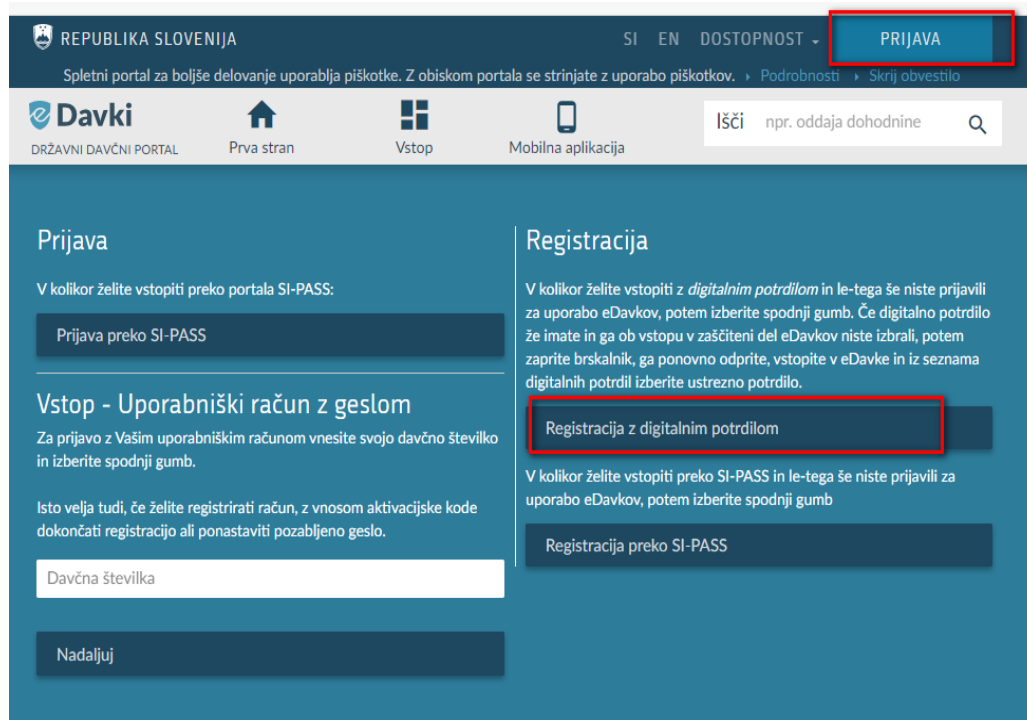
REPUBLIKA SLOVENIJA SI EN DOSTOPNOST PRIJAVA

Spletni portal za boljše delovanje uporablja piškotke. Z obiskom portala se strinjate z uporabo piškotkov. Podrobnosti Skrij obvestilo

eDavki
DRŽAVNI DAVČNI PORTAL

Prva stran

Vstop

Mobilna aplikacija

Išči npr. oddaja dohodnine

Prijava

V kolikor želite vstopiti preko portala SI-PASS:

Prijava preko SI-PASS

Vstop - Uporabniški račun z geslom

Za prijavo z Vašim uporabniškim računom vnesite svojo davčno številko in izberite spodnji gumb.

Isto velja tudi, če želite registrirati račun, z vnosom aktivacijske kode dokončati registracijo ali ponastaviti pozabljeno geslo.

Davčna številka

Nadaljuj

Registracija

V kolikor želite vstopiti z *digitalnim potrdilom* in le-tega še niste prijavili za uporabo eDavkov, potem izberite spodnji gumb. Če digitalno potrdilo že imate in ga ob vstopu v zaščiteni del eDavkov niste izbrali, potem zaprite brskalnik, ga ponovno odprite, vstopite v eDavke in iz seznama digitalnih potrdil izberite ustrezno potrdilo.

Registracija z digitalnim potrdilom

V kolikor želite vstopiti preko SI-PASS in le-tega še niste prijavili za uporabo eDavkov, potem izberite spodnji gumb

Registracija preko SI-PASS